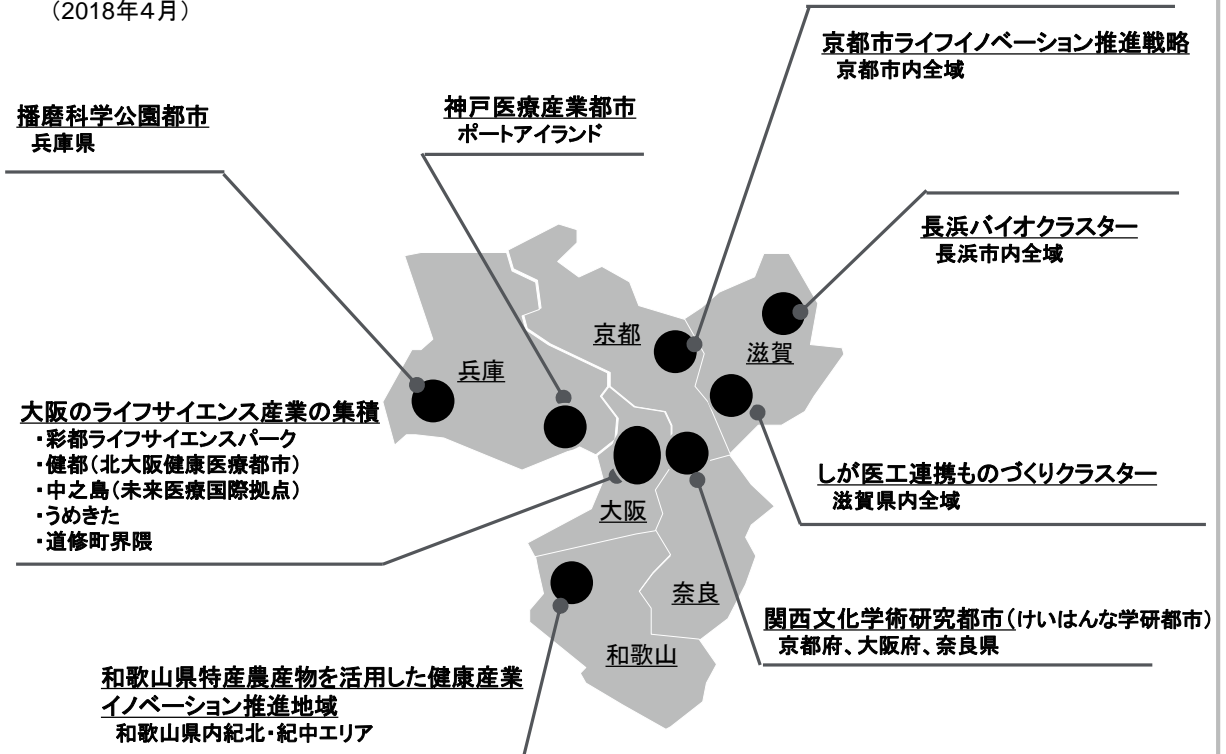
（2018年4月）

京都市ライフイノベーション推進戦略
京都市内全域

播磨科学公園都市
兵庫県

神戸医療産業都市
ポートアイランド

長浜バイオクラスター
長浜市内全域

京都

滋賀

兵庫

大阪のライフサイエンス産業の集積
・彩都ライフサイエンスパーク
・健都（北大阪健康医療都市）
・中之島（未来医療国際拠点）
・うめきた
・道修町界隈

しが医工連携ものづくりクラスター
滋賀県内全域

大阪

奈良

関西文化学術研究都市（けいはんな学研都市）
京都府、大阪府、奈良県

和歌山

和歌山県特産農産物を活用した健康産業イノベーション推進地域
和歌山県内紀北・紀中エリア